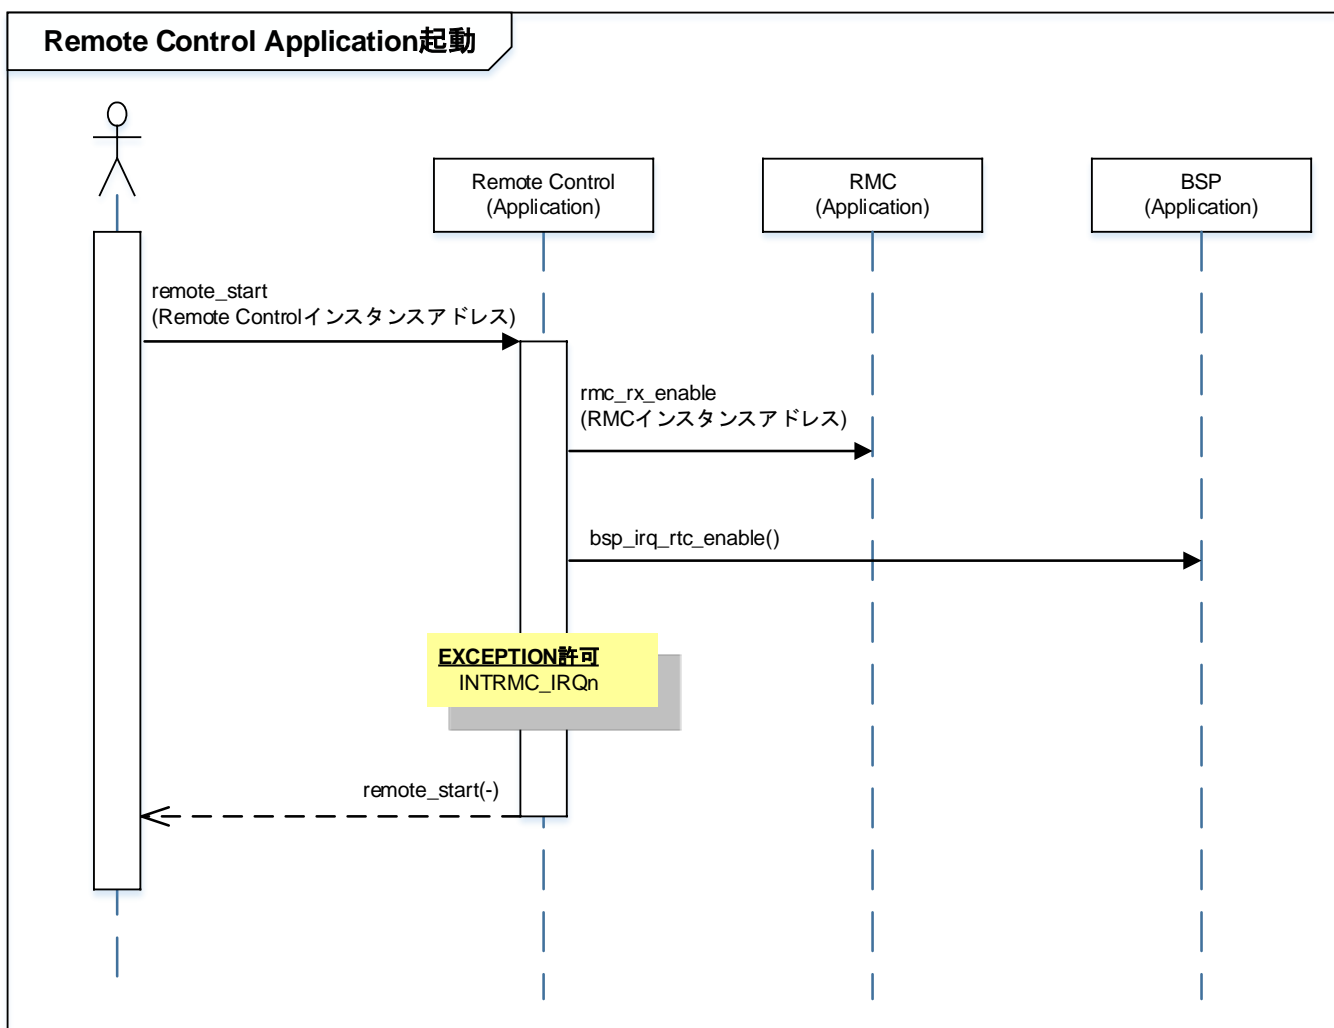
Remote Control Application起動

Remote Control
(Application)

RMC
(Application)

BSP
(Application)

remote_start
(Remote Controlインスタンスアドレス)

rmc_rx_enable
(RMCインスタンスアドレス)

bsp_irq_rtc_enable()

EXCEPTION許可
INTRMC_IRQn

remote_start(-)